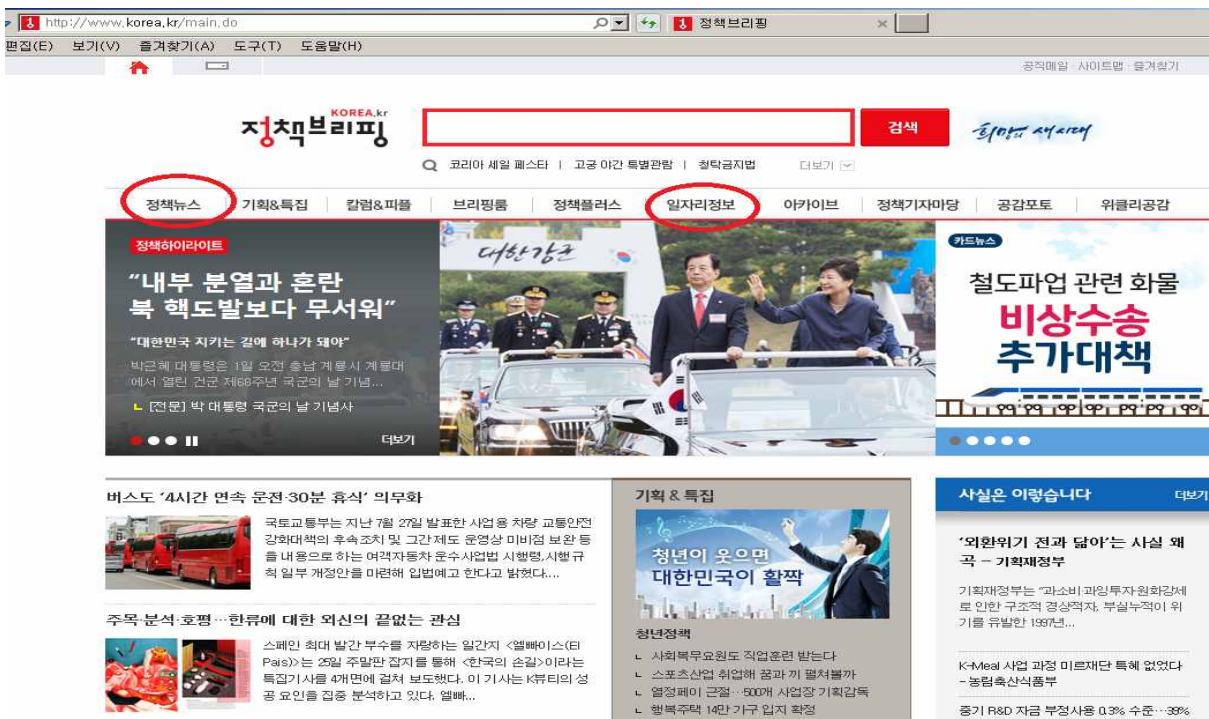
http://www.korea.kr/main.do
정책브리핑
편집(E) 보기(V) 즐겨찾기(A) 도구(T) 도움말(H)

공직메일 · 사이트맵 · 즐겨찾기

KOREA.kr
정책브리핑

검색

희망의 새시대

코리아 세일 페스타 | 고궁 야간 특별관람 | 청탁금지법 더보기

정책뉴스 | 기획&특집 | 칼럼&피플 | 브리핑룸 | 정책플러스 | 일자리정보 | 아카이브 | 정책기자마당 | 공감포토 | 위클리공감

정책하이라이트

"내부 분열과 혼란 북 핵도발보다 무서워"

"대한민국 지키는 길에 하나가 돼야"

박근혜 대통령은 1일 오전 충남 계룡시 계룡대에서 열린 건군 제68주년 국군의 날 기념...

[전문] 박 대통령 국군의 날 기념사

더보기

대한강군

카드뉴스

철도파업 관련 화물 비상수송 추가대책

버스도 '4시간 연속 운전·30분 휴식' 의무화

국토교통부는 지난 7월 27일 발표한 사업용 차량 교통안전 강화대책의 후속조치 및 그간 제도 운영상 미비점 보완 등을 내용으로 하는 여객자동차 운수사업법 시행령,시행규칙 일부 개정안을 마련해 입법예고 한다고 밝혔다...

주목·분석·호평…한류에 대한 외신의 끝없는 관심

스페인 최대 발간 부수를 자랑하는 일간지 <엘빠이스(El Pais)>는 25일 주말판 잡지를 통해 <한국의 손길>이라는 특집기사를 4개면에 걸쳐 보도했다. 이 기사는 K뷰티의 성공 요인을 집중 분석하고 있다. 엘빠...

기획 & 특집

청년이 웃으면 대한민국이 활짝

청년정책

사회복무요원도 직업훈련 받는다
스포츠산업 취업해 꿈과 끼 펼쳐볼까
열정페이 근절…500개 사업장 기획감독
행복주택 14만 가구 입지 확정

사실은 이렇습니다 더보기

'외환위기 전과 닮아'는 사실 왜곡 – 기획재정부

기획재정부는 "과소비·과잉투자·원화강세로 인한 구조적 경상적자, 부실누적이 위기를 유발한 1997년...

K-Meal 사업 과정 미르재단 특혜 없었다 – 농림축산식품부

중기 R&D 자금 부정사용 0.3% 수준…39%